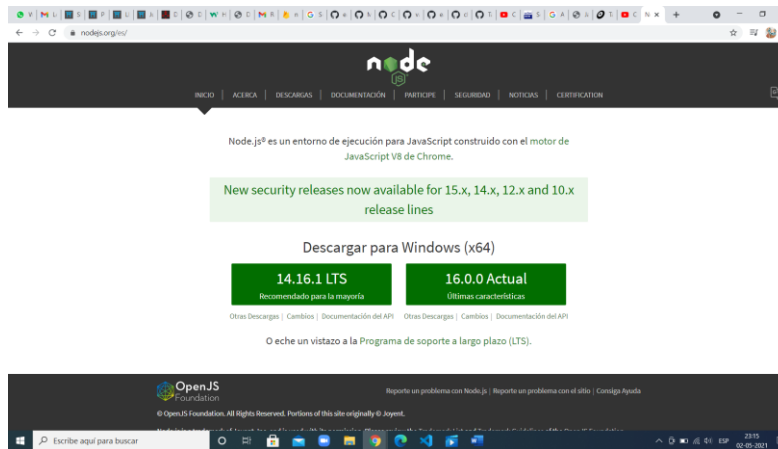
nodejs.org/es/

node

INICIO | ACERCA | DESCARGAS | DOCUMENTACIÓN | PARTICIPE | SEGURIDAD | NOTICIAS | CERTIFICATION

Node.js® es un entorno de ejecución para JavaScript construido con el motor de JavaScript V8 de Chrome.

New security releases now available for 15.x, 14.x, 12.x and 10.x release lines

Descargar para Windows (x64)

14.16.1 LTS
Recomendado para la mayoría

16.0.0 Actual
Últimas características

Otras Descargas | Cambios | Documentación del API

Otras Descargas | Cambios | Documentación del API

O eche un vistazo a la Programa de soporte a largo plazo (LTS).

OpenJS Foundation

Reporte un problema con Node.js | Reporte un problema con el sitio | Consiga Ayuda

© OpenJS Foundation. All Rights Reserved. Portions of this site originally © Joyent.

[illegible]

Escribe aquí para buscar

ESP 23:15 02-05-2021